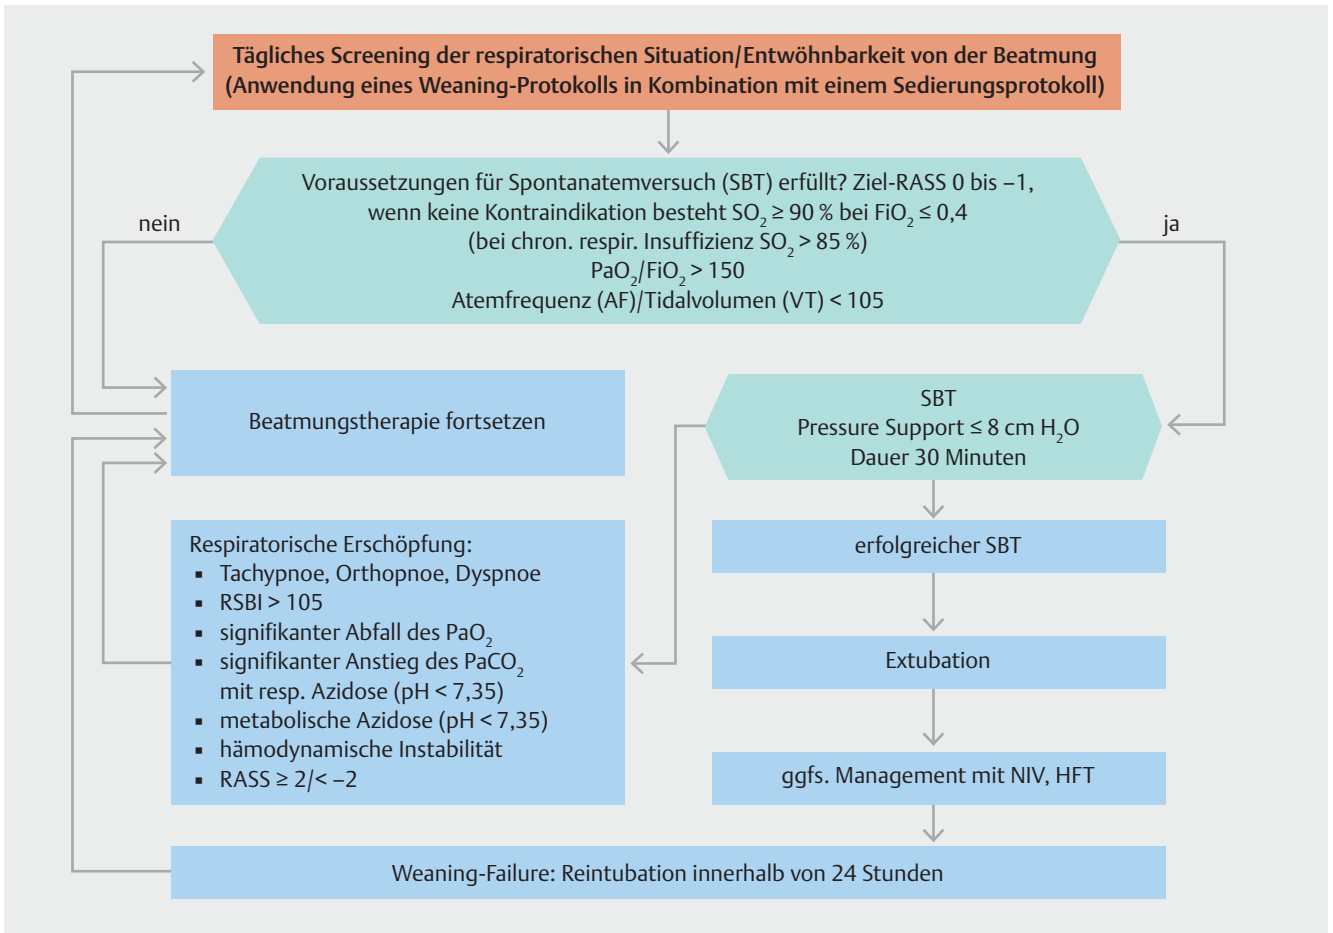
Tägliches Screening der respiratorischen Situation/Entwöhnbarkeit von der Beatmung (Anwendung eines Weaning-Protokolls in Kombination mit einem Sedierungsprotokoll)

Voraussetzungen für Spontanatemversuch (SBT) erfüllt? Ziel-RASS 0 bis –1, wenn keine Kontraindikation besteht $SO_2 \geq 90\,\%$ bei $FiO_2 \leq 0{,}4$ (bei chron. respir. Insuffizienz $SO_2 > 85\,\%$) $PaO_2/FiO_2 > 150$ Atemfrequenz (AF)/Tidalvolumen (VT) < 105

nein

ja

Beatmungstherapie fortsetzen

SBT
Pressure Support ≤ 8 cm $H_2O$
Dauer 30 Minuten

Respiratorische Erschöpfung:
▪ Tachypnoe, Orthopnoe, Dyspnoe
▪ RSBI > 105
▪ signifikanter Abfall des $PaO_2$
▪ signifikanter Anstieg des $PaCO_2$ mit resp. Azidose (pH < 7,35)
▪ metabolische Azidose (pH < 7,35)
▪ hämodynamische Instabilität
▪ RASS ≥ 2/< –2

erfolgreicher SBT

Extubation

ggfs. Management mit NIV, HFT

Weaning-Failure: Reintubation innerhalb von 24 Stunden